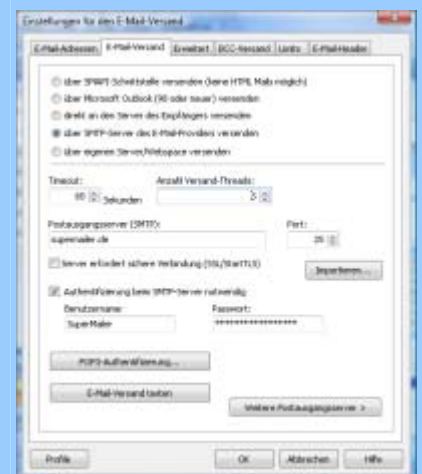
Einstellungen für den E-Mail-Versand

E-Mail-Adressen | E-Mail-Versand | Ersetzt | BCC-Versand | Limits | E-Mail-Header

über SMAPI-Schnittstelle versenden (keine HTML Mails möglich)
über Microsoft Outlook (98 oder neuer) versenden
direkt an den Server des Empfängers versenden
über SMTP-Server des E-Mail-Providers versenden
über eigenen Server/Webspace versenden

Timeout:
60 Sekunden

Anzahl Versand-Threads:
3

Postausgangsserver (SMTP):
supermailer.de

Port:
25

Server erfordert sichere Verbindung (SSL/StartTLS)

Importieren...

Authentifizierung beim SMTP-Server notwendig

Benutzername:
SuperMailer

Passwort:
****************

POP3-Authentifizierung...

E-Mail-Versand testen

Weitere Postausgangsserver >

Profile

OK

Abbrechen

Hilfe